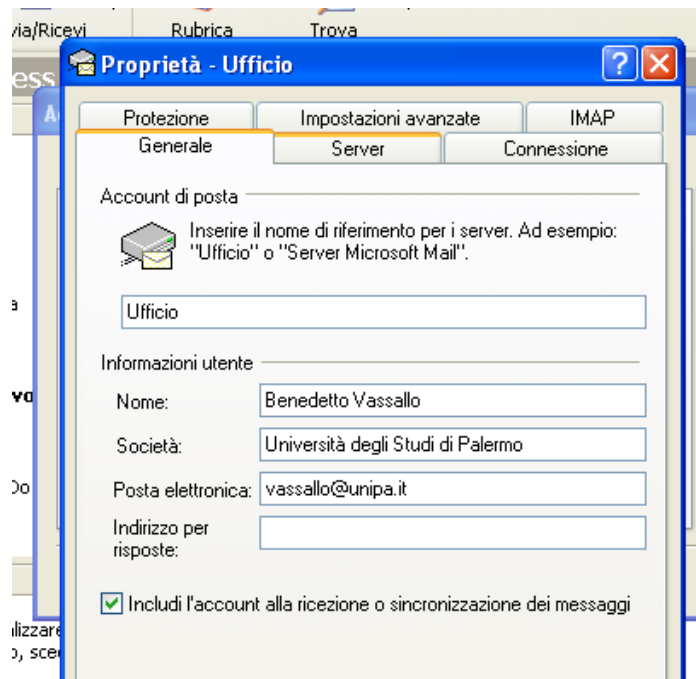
via/Ricevi Rubrica Trova

Proprietà - Ufficio

Protezione | Impostazioni avanzate | IMAP

Generale | Server | Connessione

Account di posta

Inserire il nome di riferimento per i server. Ad esempio: "Ufficio" o "Server Microsoft Mail".

Ufficio

Informazioni utente

Nome: Benedetto Vassallo

Società: Università degli Studi di Palermo

Posta elettronica: vassallo@unipa.it

Indirizzo per risposte:

Includi l'account alla ricezione o sincronizzazione dei messaggi